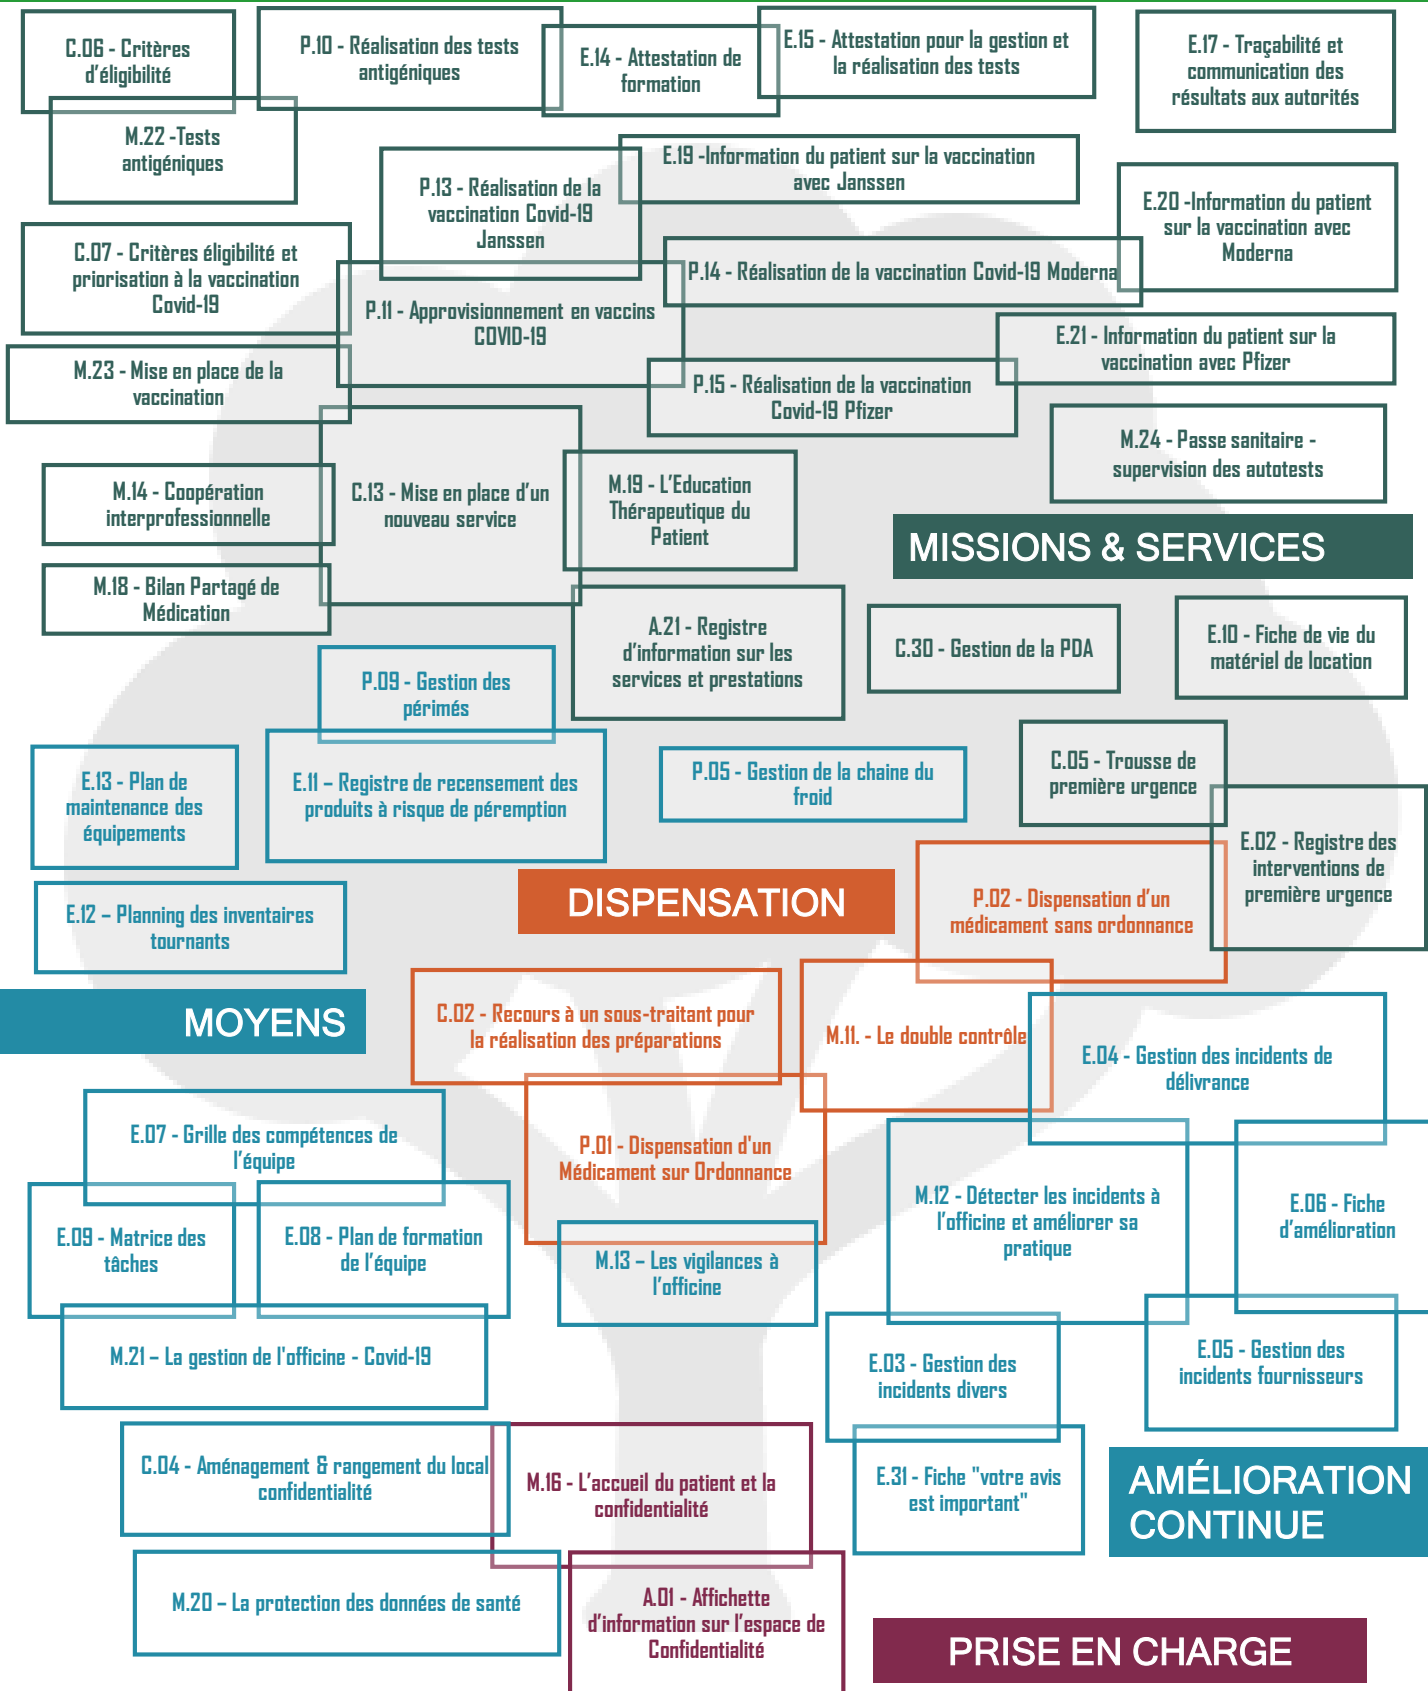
C.06 - Critères d'éligibilité

P.10 - Réalisation des tests antigéniques

E.14 - Attestation de formation

E.15 - Attestation pour la gestion et la réalisation des tests

E.17 - Traçabilité et communication des résultats aux autorités

M.22 -Tests antigéniques

E.19 -Information du patient sur la vaccination avec Janssen

P.13 - Réalisation de la vaccination Covid-19 Janssen

E.20 -Information du patient sur la vaccination avec Moderna

C.07 - Critères éligibilité et priorisation à la vaccination Covid-19

P.14 - Réalisation de la vaccination Covid-19 Moderna

P.11 - Approvisionnement en vaccins COVID-19

E.21 - Information du patient sur la vaccination avec Pfizer

M.23 - Mise en place de la vaccination

P.15 - Réalisation de la vaccination Covid-19 Pfizer

M.24 - Passe sanitaire - supervision des autotests

M.14 - Coopération interprofessionnelle

C.13 - Mise en place d'un nouveau service

M.19 - L'Education Thérapeutique du Patient

MISSIONS & SERVICES

M.18 - Bilan Partagé de Médication

A.21 - Registre d'information sur les services et prestations

C.30 - Gestion de la PDA

E.10 - Fiche de vie du matériel de location

P.09 - Gestion des périmés

E.13 - Plan de maintenance des équipements

E.11 – Registre de recensement des produits à risque de péremption

P.05 - Gestion de la chaine du froid

C.05 - Trousse de première urgence

E.02 - Registre des interventions de première urgence

DISPENSATION

P.02 - Dispensation d'un médicament sans ordonnance

E.12 – Planning des inventaires tournants

MOYENS

C.02 - Recours à un sous-traitant pour la réalisation des préparations

M.11. - Le double contrôle

E.04 - Gestion des incidents de délivrance

E.07 - Grille des compétences de l'équipe

P.01 - Dispensation d'un Médicament sur Ordonnance

M.12 - Détecter les incidents à l'officine et améliorer sa pratique

E.06 - Fiche d'amélioration

E.09 - Matrice des tâches

E.08 - Plan de formation de l'équipe

M.13 – Les vigilances à l'officine

M.21 – La gestion de l'officine - Covid-19

E.03 - Gestion des incidents divers

E.05 - Gestion des incidents fournisseurs

C.04 - Aménagement & rangement du local confidentialité

M.16 - L'accueil du patient et la confidentialité

E.31 - Fiche "votre avis est important"

AMÉLIORATION CONTINUE

M.20 – La protection des données de santé

A.01 - Affichette d'information sur l'espace de Confidentialité

PRISE EN CHARGE